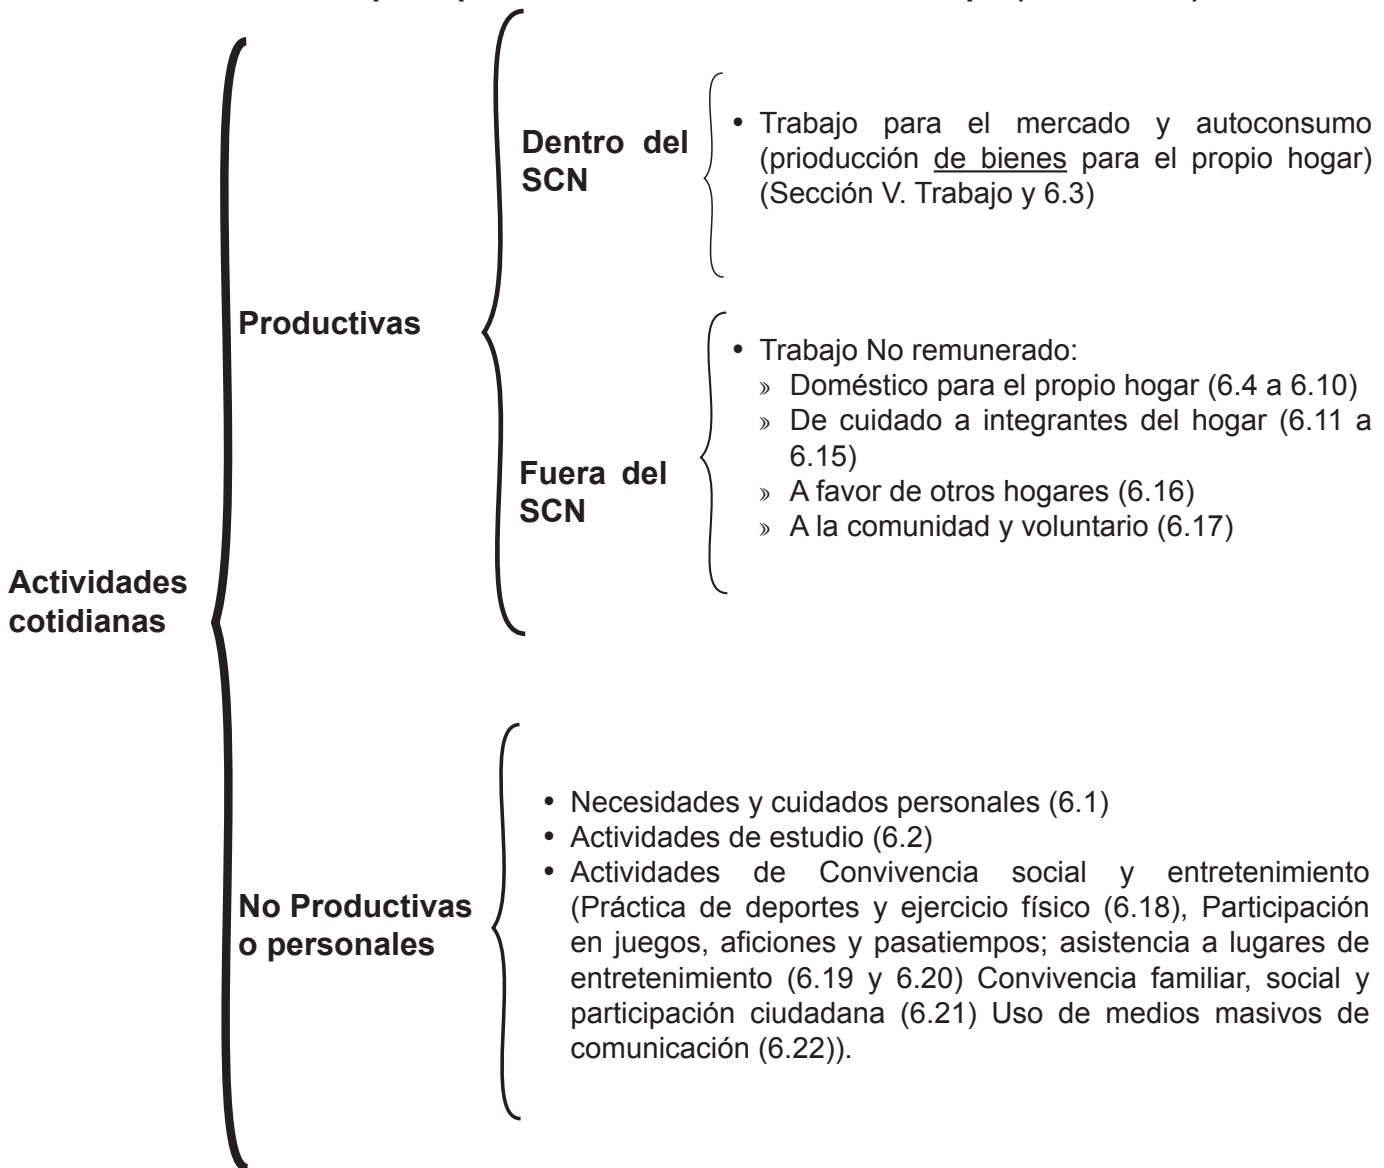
Actividades cotidianas

Productivas

Dentro del SCN

• Trabajo para el mercado y autoconsumo (prioducción de bienes para el propio hogar) (Sección V. Trabajo y 6.3)

Fuera del SCN

• Trabajo No remunerado:
» Doméstico para el propio hogar (6.4 a 6.10)
» De cuidado a integrantes del hogar (6.11 a 6.15)
» A favor de otros hogares (6.16)
» A la comunidad y voluntario (6.17)

No Productivas o personales

• Necesidades y cuidados personales (6.1)
• Actividades de estudio (6.2)
• Actividades de Convivencia social y entretenimiento (Práctica de deportes y ejercicio físico (6.18), Participación en juegos, aficiones y pasatiempos; asistencia a lugares de entretenimiento (6.19 y 6.20) Convivencia familiar, social y participación ciudadana (6.21) Uso de medios masivos de comunicación (6.22)).